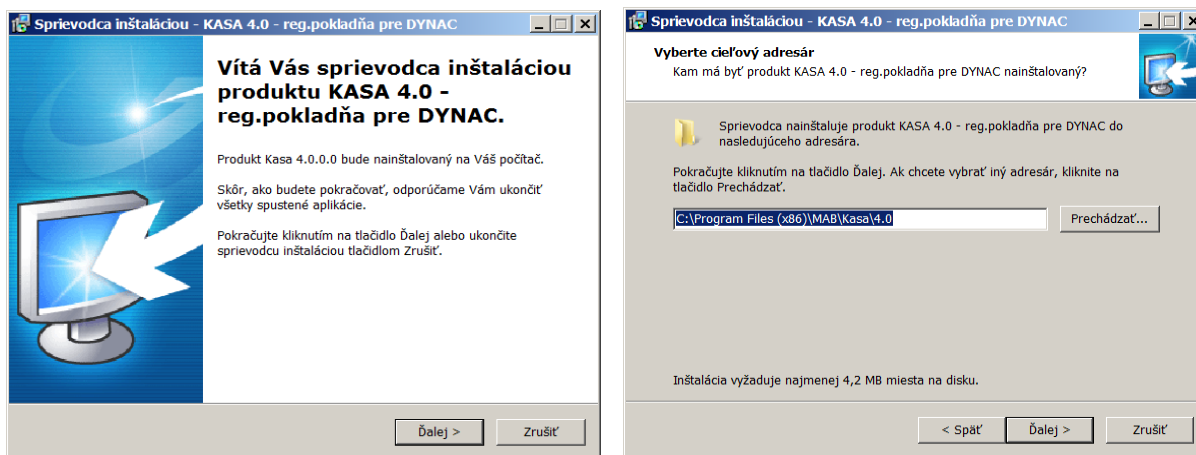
Sprievodca inštaláciou - KASA 4.0 - reg.pokladňa pre DYNAC

Vítá Vás sprievodca inštaláciou produktu KASA 4.0 - reg.pokladňa pre DYNAC.

Produkt Kasa 4.0.0.0 bude nainštalovaný na Váš počítač.

Skôr, ako budete pokračovať, odporúčame Vám ukončiť všetky spustené aplikácie.

Pokračujte kliknutím na tlačidlo Ďalej alebo ukončite sprievodcu inštaláciou tlačidlom Zrušiť.

Ďalej >

Zrušiť

Sprievodca inštaláciou - KASA 4.0 - reg.pokladňa pre DYNAC

Vyberte cieľový adresár

Kam má byť produkt KASA 4.0 - reg.pokladňa pre DYNAC nainštalovaný?

Sprievodca nainštaluje produkt KASA 4.0 - reg.pokladňa pre DYNAC do nasledujúceho adresára.

Pokračujte kliknutím na tlačidlo Ďalej. Ak chcete vybrať iný adresár, kliknite na tlačidlo Prechádzať.

C:\Program Files (x86)\MAB\Kasa\4.0

Prechádzať...

Inštalácia vyžaduje najmenej 4,2 MB miesta na disku.

< Späť

Ďalej >

Zrušiť